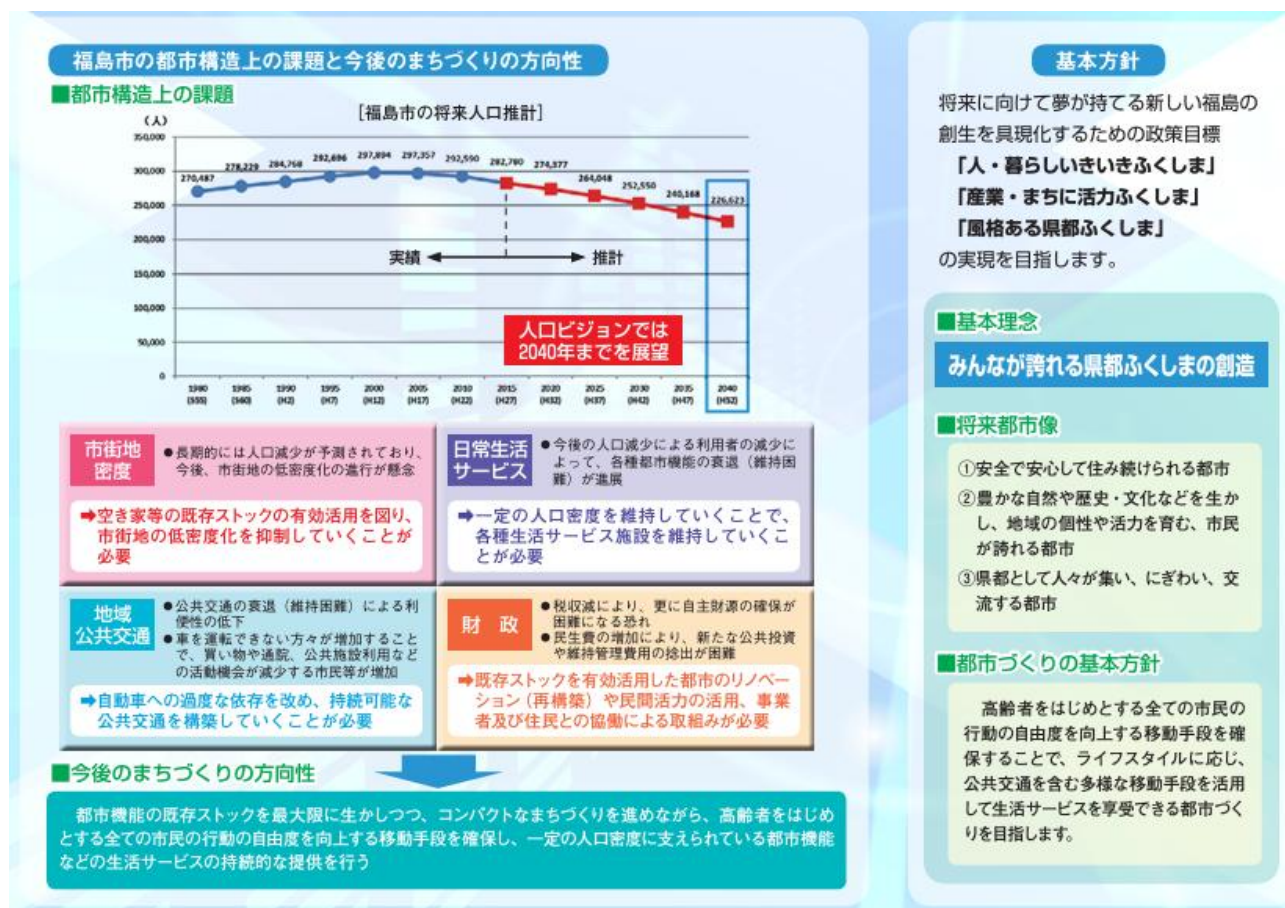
福島市の都市構造上の課題と今後のまちづくりの方向性

■都市構造上の課題

［福島市の将来人口推計］

（人）
350,000
300,000
250,000
200,000
150,000
100,000
50,000
0

270,487　278,229　284,768　292,686　297,894　297,357　292,590　282,780　274,377　264,048　252,550　240,168　226,623

1980 (S55)　1985 (S60)　1990 (H2)　1995 (H7)　2000 (H12)　2005 (H17)　2010 (H22)　2015 (H27)　2020 (H32)　2025 (H37)　2030 (H42)　2035 (H47)　2040 (H52)

実績 ◀━━━━▶ 推計

人口ビジョンでは 2040年までを展望

市街地密度
●長期的には人口減少が予測されており、今後、市街地の低密度化の進行が懸念
➡空き家等の既存ストックの有効活用を図り、市街地の低密度化を抑制していくことが必要

日常生活サービス
●今後の人口減少による利用者の減少によって、各種都市機能の衰退（維持困難）が進展
➡一定の人口密度を維持していくことで、各種生活サービス施設を維持していくことが必要

地域公共交通
●公共交通の衰退（維持困難）による利便性の低下
●車を運転できない方々が増加することで、買い物や通院、公共施設利用などの活動機会が減少する市民等が増加
➡自動車への過度な依存を改め、持続可能な公共交通を構築していくことが必要

財　政
●税収減により、更に自主財源の確保が困難になる恐れ
●民生費の増加により、新たな公共投資や維持管理費用の捻出が困難
➡既存ストックを有効活用した都市のリノベーション（再構築）や民間活力の活用、事業者及び住民との協働による取組みが必要

■今後のまちづくりの方向性

都市機能の既存ストックを最大限に生かしつつ、コンパクトなまちづくりを進めながら、高齢者をはじめとする全ての市民の行動の自由度を向上する移動手段を確保し、一定の人口密度に支えられている都市機能などの生活サービスの持続的な提供を行う

基本方針

将来に向けて夢が持てる新しい福島の創生を具現化するための政策目標
「人・暮らしいきいきふくしま」
「産業・まちに活力ふくしま」
「風格ある県都ふくしま」
の実現を目指します。

■基本理念

みんなが誇れる県都ふくしまの創造

■将来都市像

①安全で安心して住み続けられる都市
②豊かな自然や歴史・文化などを生かし、地域の個性や活力を育む、市民が誇れる都市
③県都として人々が集い、にぎわい、交流する都市

■都市づくりの基本方針

高齢者をはじめとする全ての市民の行動の自由度を向上する移動手段を確保することで、ライフスタイルに応じ、公共交通を含む多様な移動手段を活用して生活サービスを享受できる都市づくりを目指します。